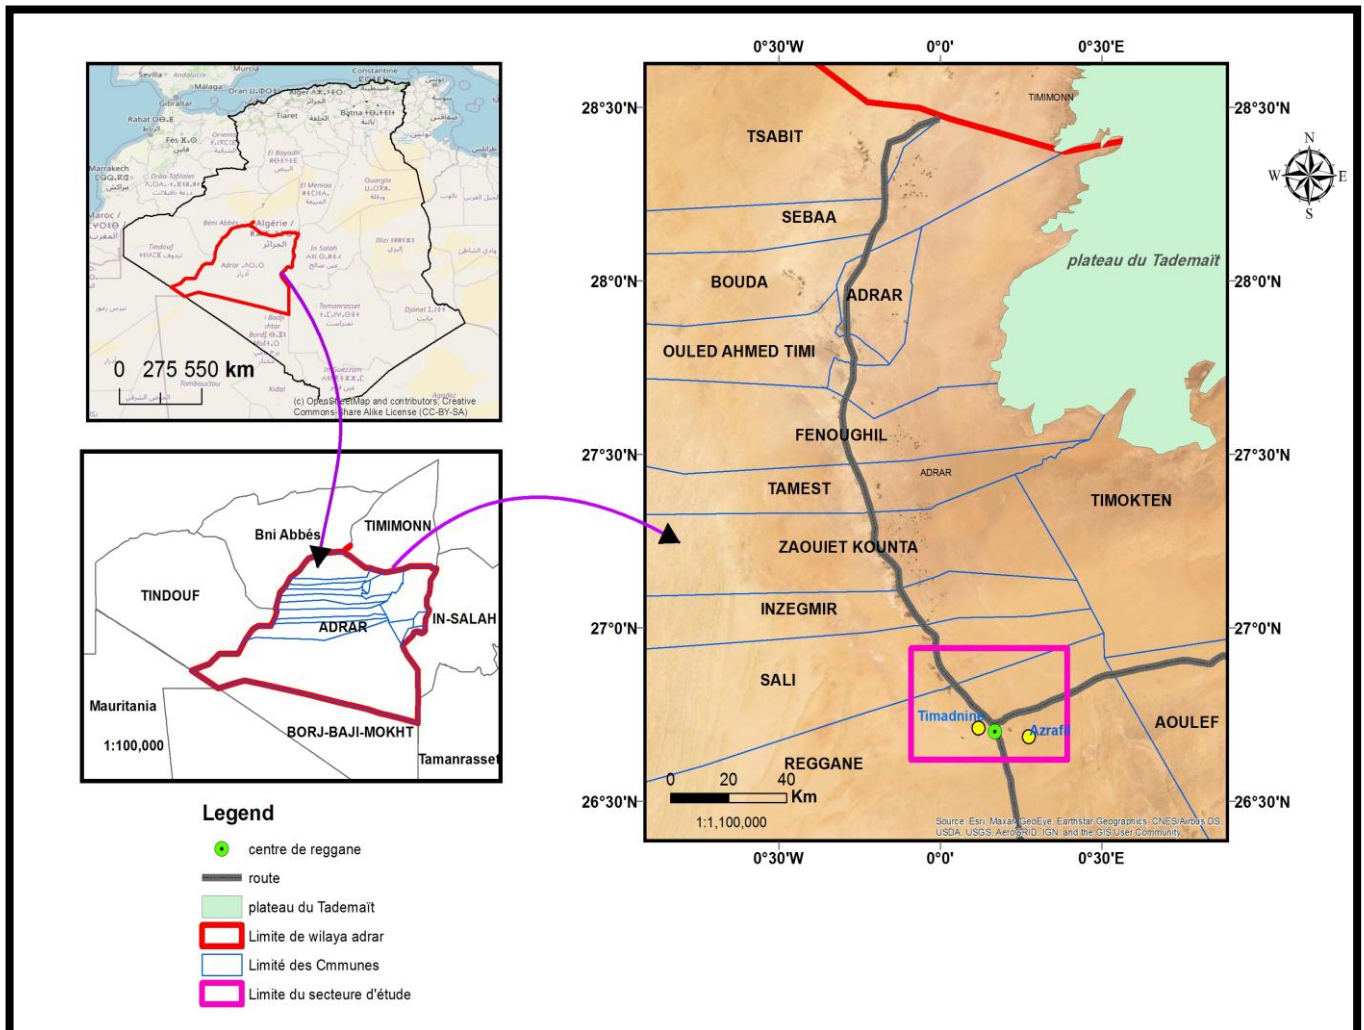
Murcia
Sevilla
Constantine
Oran
Alger
Gibraltar
Tiaret
Batna
Rabat
Fès
Marrakech
El Bayadh
Draa Tafilalet
El Menioa
Ouargla
Maroc /
Béni Abbès
Algérie /
الجزائر
Tindouf
Adrar
In Salah
Illizi
Tamanrasset
Djanet
Bordj
Mokhtar
In Guezzam
Tombouctou
Kidal
Agadez
0 275 550 km
(c) OpenStreetMap and contributors, Creative Commons-Share Alike License (CC-BY-SA)

Bni Abbés
TIMIMONN
TINDOUF
ADRAR
IN-SALAH
Mauritania
1:100,000
BORJ-BAJI-MOKHT
Tamanrasset

0°30'W 0°0' 0°30'E
28°30'N
28°0'N
27°30'N
27°0'N
26°30'N
TIMIMONN
TSABIT
SEBAA
BOUDA
ADRAR
OULED AHMED TIMI
FENOUGHIL
ADRAR
TAMEST
ZAOUIET KOUNTA
INZEGMIR
SALI
REGGANE
TIMOKTEN
AOULEF
plateau du Tademaït
Timadnine
Azrafil
N
W
E
S
0 20 40 Km
1:1,100,000
Source: Esri, Maxar, GeoEye, Earthstar Geographics, CNES/Airbus DS, USDA, USGS, AeroGRID, IGN, and the GIS User Community
0°30'W 0°0' 0°30'E

Legend
centre de reggane
route
plateau du Tademaït
Limite de wilaya adrar
Limité des Cmmunes
Limite du secteure d'étude